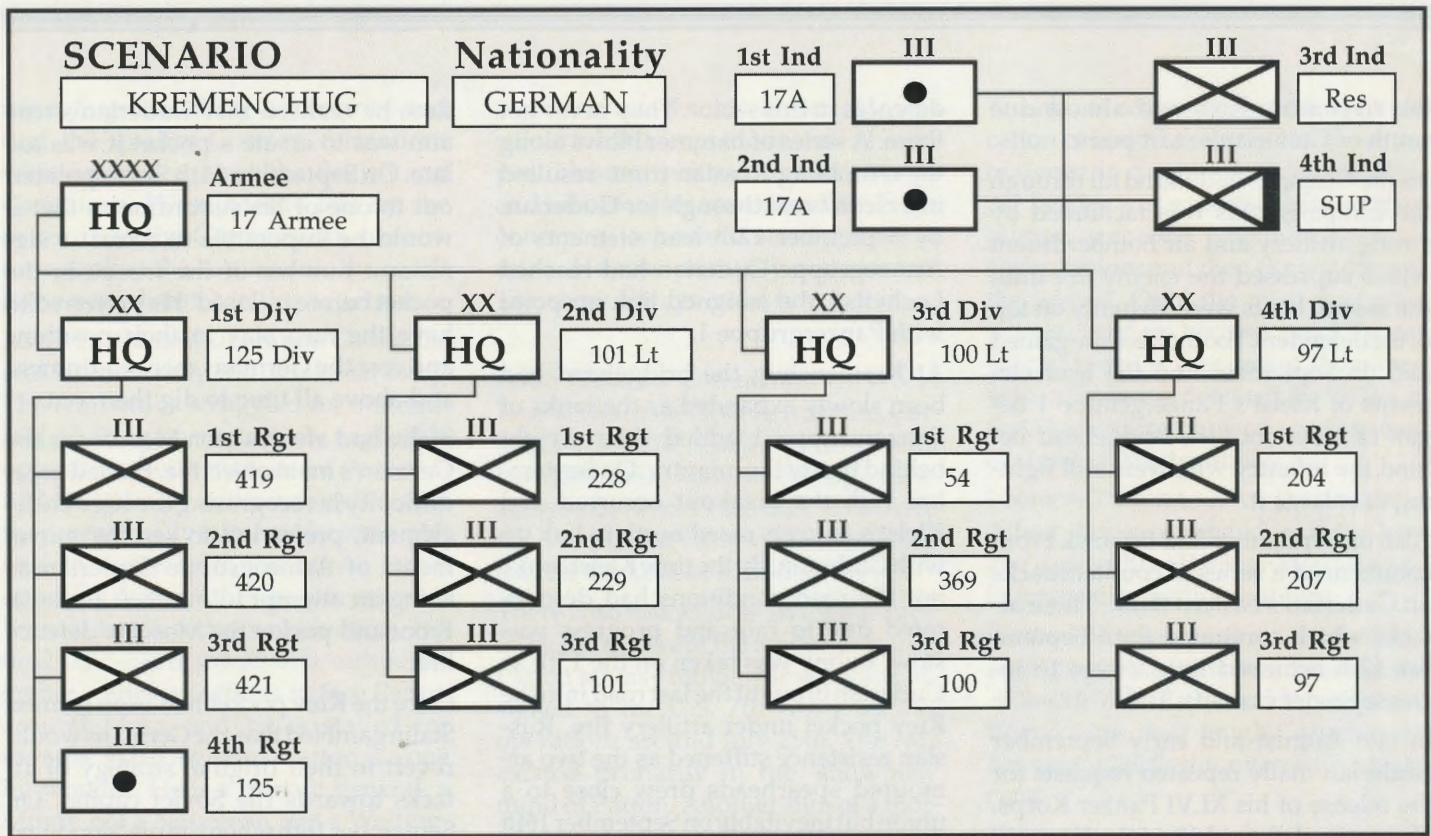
SCENARIO

KREMENCHUG

Nationality

GERMAN

1st Ind

17A

III

2nd Ind

17A

III

III

3rd Ind

Res

III

4th Ind

SUP

XXXX

HQ

Armee

17 Armee

XX

HQ

1st Div

125 Div

XX

HQ

2nd Div

101 Lt

XX

HQ

3rd Div

100 Lt

XX

HQ

4th Div

97 Lt

III

1st Rgt

419

III

1st Rgt

228

III

1st Rgt

54

III

1st Rgt

204

III

2nd Rgt

420

III

2nd Rgt

229

III

2nd Rgt

369

III

2nd Rgt

207

III

3rd Rgt

421

III

3rd Rgt

101

III

3rd Rgt

100

III

3rd Rgt

97

III

4th Rgt

125